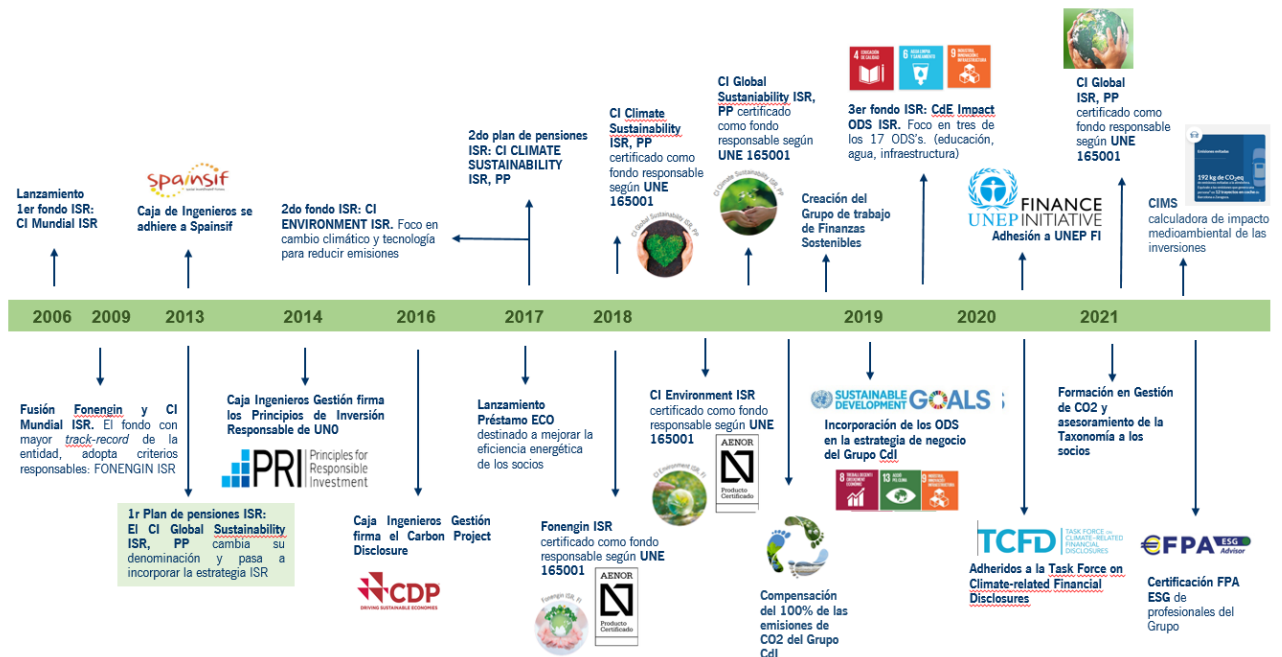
2006 2009 2013 2014 2016 2017 2018 2019 2020 2021

Lanzamiento 1er fondo ISR: CI Mundial ISR

spainsif

Caja de Ingenieros se adhiere a Spainsif

2do fondo ISR: CI ENVIRONMENT ISR. Foco en cambio climático y tecnología para reducir emisiones

2do plan de pensiones ISR: CI CLIMATE SUSTAINABILITY ISR, PP

CI Climate Sustainability ISR, PP certificado como fondo responsable según UNE 165001

CI Global Sustainability ISR, PP

CI Global Sustainability ISR, PP certificado como fondo responsable según UNE 165001

CI Climate Sustainability ISR, PP

Creación del Grupo de trabajo de Finanzas Sostenibles

4 EDUCACIÓN DE CALIDAD 6 AGUA LIMPIA Y SANEAMIENTO 9 INDUSTRIA, INNOVACIÓN E INFRAESTRUCTURA

3er fondo ISR: CdE Impact ODS ISR. Foco en tres de los 17 ODS's. (educación, agua, infraestructura)

FINANCE INITIATIVE UNEP

Adhesión a UNEP FI

CI Global ISR, PP certificado como fondo responsable según UNE 165001

CIMS calculadora de impacto medioambiental de las inversiones

Fusión Fonengin y CI Mundial ISR. El fondo con mayor track-record de la entidad, adopta criterios responsables: FONENGIN ISR

1r Plan de pensiones ISR: El CI Global Sustainability ISR, PP cambia su denominación y pasa a incorporar la estrategia ISR

Caja Ingenieros Gestión firma los Principios de Inversión Responsable de UNO

PRI Principles for Responsible Investment

Caja Ingenieros Gestión firma el Carbon Project Disclosure

CDP DRIVING SUSTAINABLE ECONOMIES

Lanzamiento Préstamo ECO destinado a mejorar la eficiencia energética de los socios

Fonengin ISR certificado como fondo responsable según UNE 165001

Fonengin ISR, FI

AENOR Producto Certificado

CI Environment ISR certificado como fondo responsable según UNE 165001

CI Environment ISR, FI

AENOR Producto Certificado

Compensación del 100% de las emisiones de CO2 del Grupo CdI

SUSTAINABLE DEVELOPMENT GOALS

Incorporación de los ODS en la estrategia de negocio del Grupo CdI

8 TRABAJO DECENTE Y CRECIMIENTO ECONÓMICO 13 ACCIÓN POR EL CLIMA 9 INDUSTRIA, INNOVACIÓN E INFRAESTRUCTURA

TCFD TASK FORCE ON CLIMATE-RELATED FINANCIAL DISCLOSURES

Adheridos a la Task Force on Climate-related Financial Disclosures

Formación en Gestión de CO2 y asesoramiento de la Taxonomía a los socios

EFPA ESG Advisor

Certificación FPA ESG de profesionales del Grupo